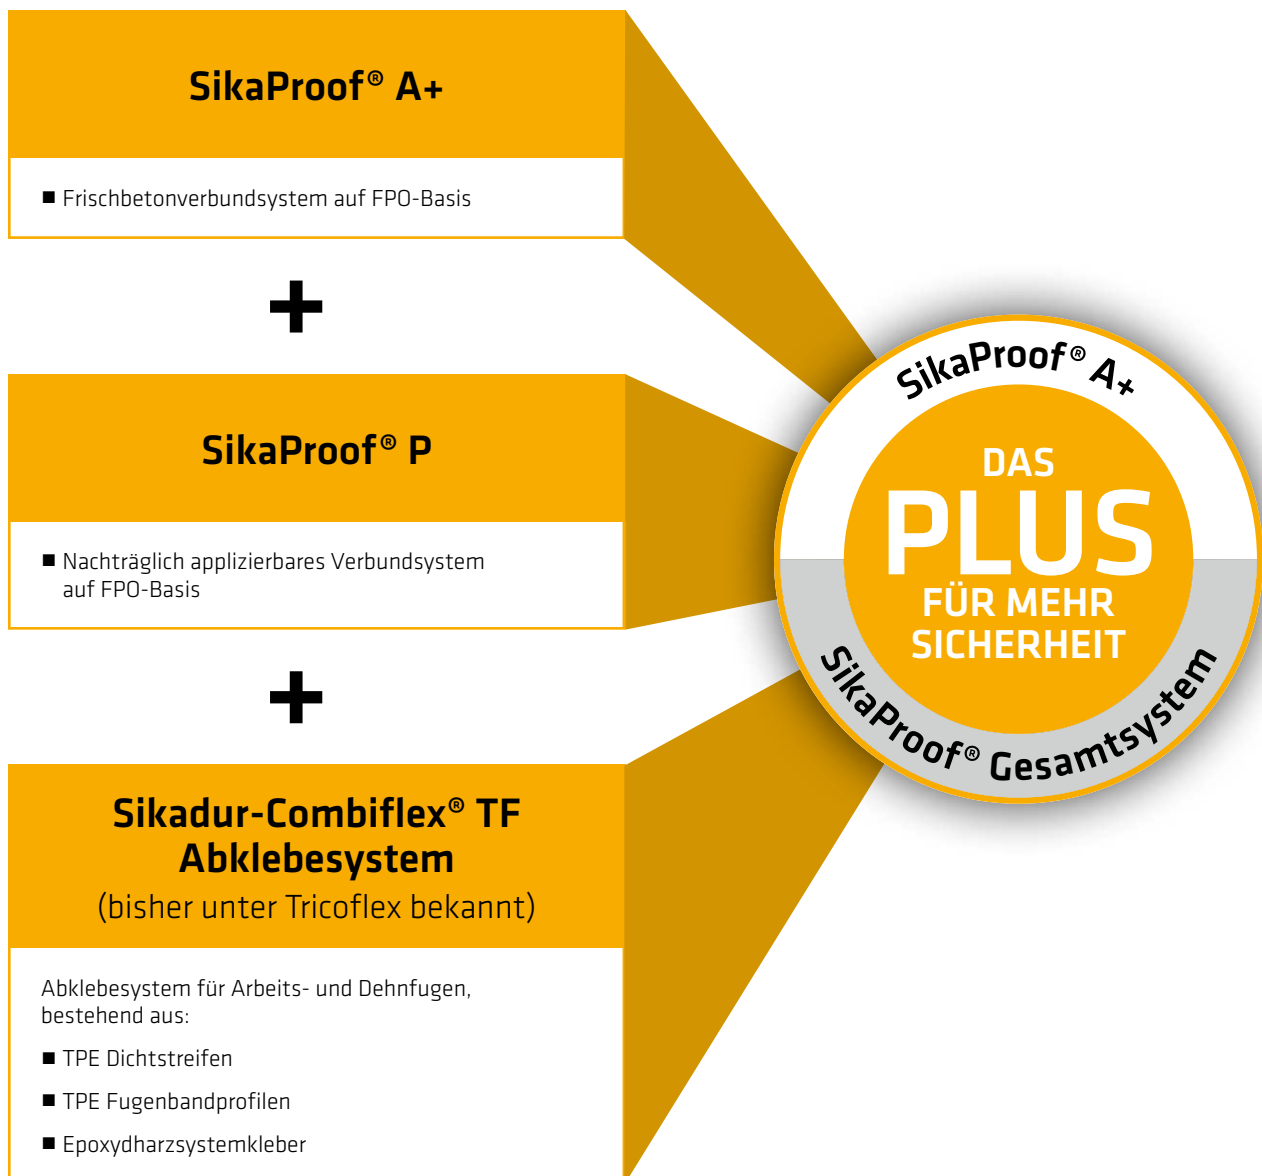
SikaProof® A+

■ Frischbetonverbundsystem auf FPO-Basis

+

SikaProof® P

■ Nachträglich applizierbares Verbundsystem auf FPO-Basis

+

Sikadur-Combiflex® TF Abklebesystem
(bisher unter Tricoflex bekannt)

Abklebesystem für Arbeits- und Dehnfugen, bestehend aus:

■ TPE Dichtstreifen

■ TPE Fugenbandprofilen

■ Epoxydharzsystemkleber

SikaProof® A+

DAS
PLUS
FÜR MEHR
SICHERHEIT

SikaProof® Gesamtsystem